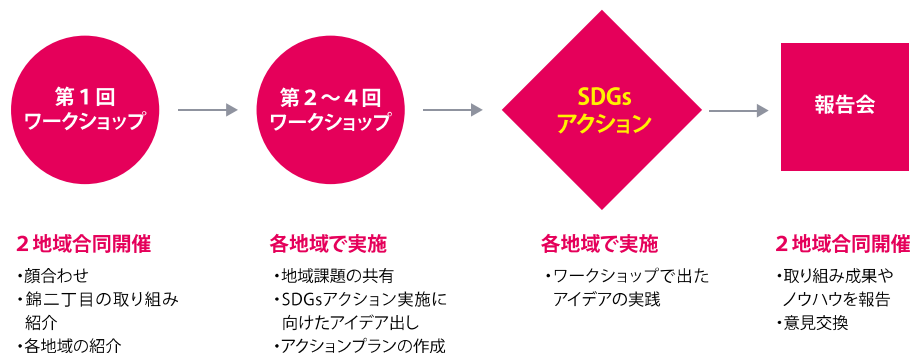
第１回
ワークショップ

第２～４回
ワークショップ

SDGs
アクション

報告会

２地域合同開催

・顔合わせ
・錦二丁目の取り組み紹介
・各地域の紹介

各地域で実施

・地域課題の共有
・SDGsアクション実施に向けたアイデア出し
・アクションプランの作成

各地域で実施

・ワークショップで出たアイデアの実践

２地域合同開催

・取り組み成果やノウハウを報告
・意見交換